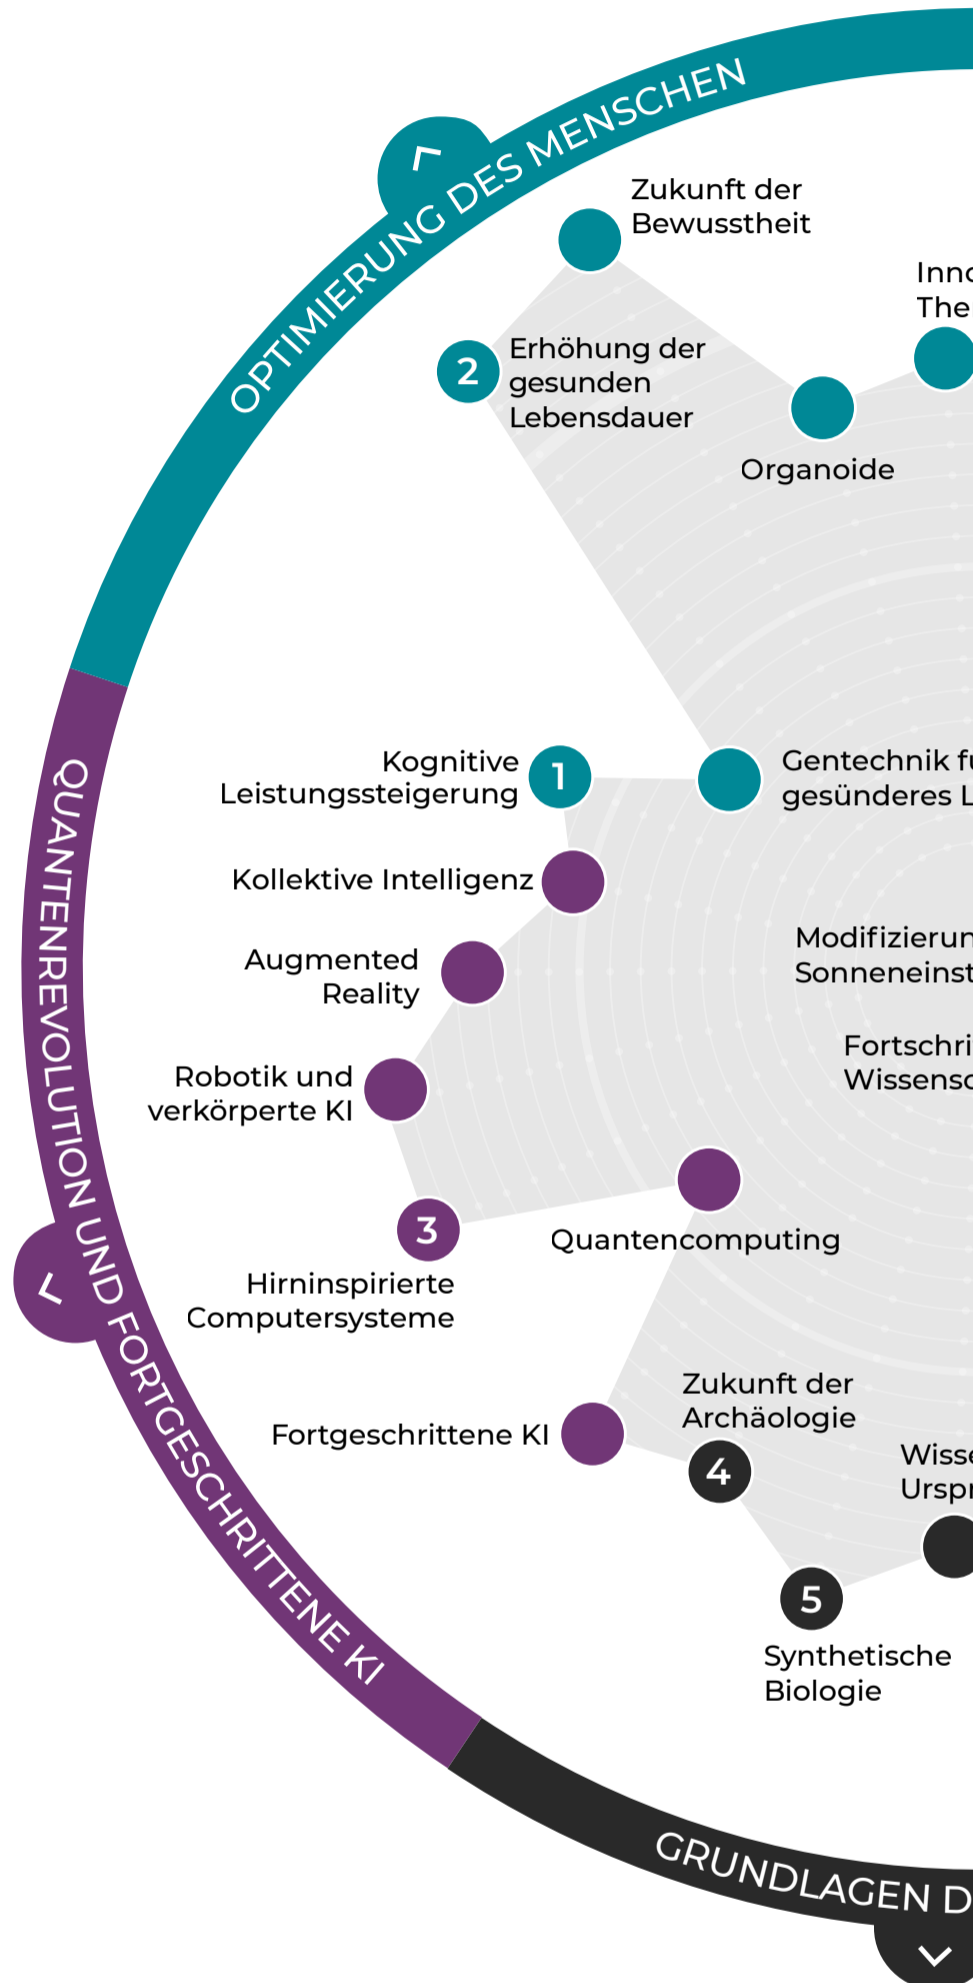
OPTIMIERUNG DES MENSCHEN

Zukunft der Bewusstheit

Inn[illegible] The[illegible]

2 Erhöhung der gesunden Lebensdauer

Organoide

Kognitive Leistungssteigerung 1

Gentechnik f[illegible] gesünderes L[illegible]

Kollektive Intelligenz

Augmented Reality

Modifizierun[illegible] Sonneneinst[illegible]

Robotik und verkörperte KI

Fortschri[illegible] Wissens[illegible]

3 Hirninspirierte Computersysteme

Quantencomputing

QUANTENREVOLUTION UND FORTGESCHRITTENE KI

Zukunft der Archäologie

Fortgeschrittene KI

4

Wiss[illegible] Urspr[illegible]

5 Synthetische Biologie

GRUNDLAGEN D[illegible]